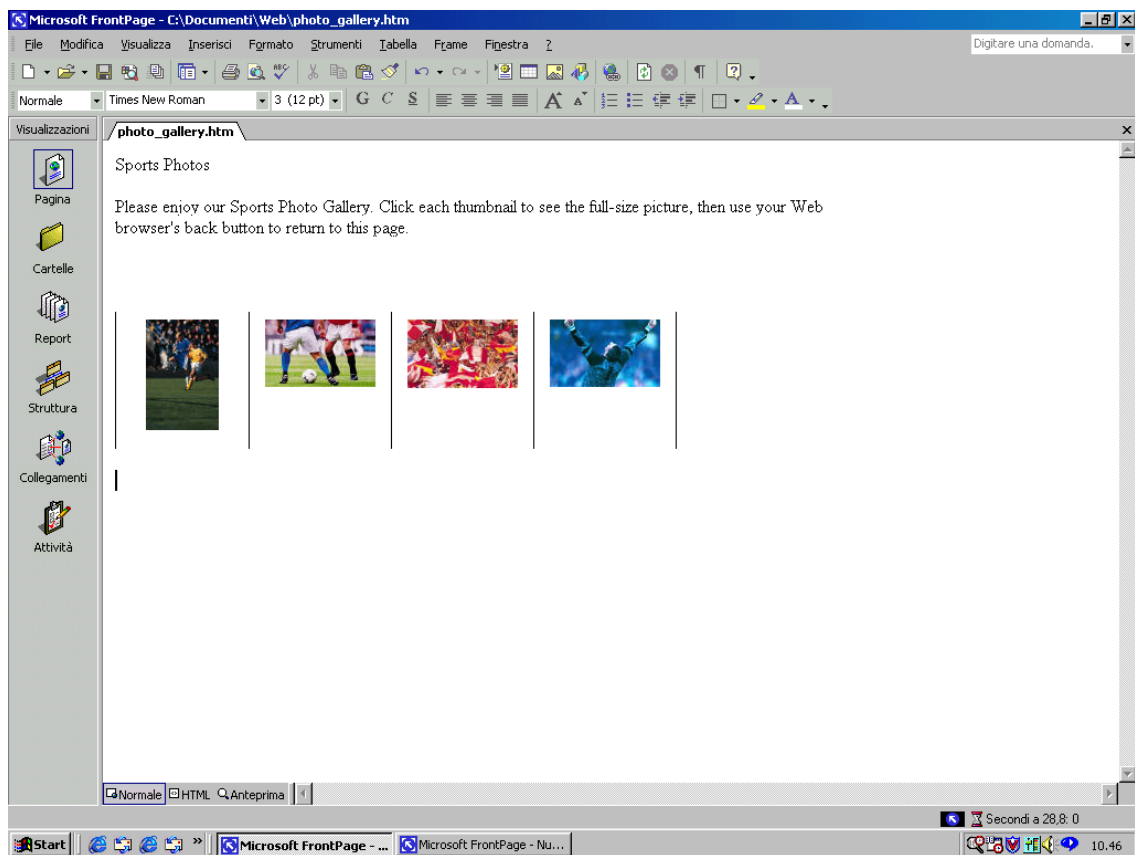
Microsoft FrontPage - C:\Documenti\Web\photo_gallery.htm

File Modifica Visualizza Inserisci Formato Strumenti Tabella Frame Finestra ?

Digitare una domanda.

Normale Times New Roman 3 (12 pt) G C S

Visualizzazioni

photo_gallery.htm

Pagina

Cartelle

Report

Struttura

Collegamenti

Attività

Sports Photos

Please enjoy our Sports Photo Gallery. Click each thumbnail to see the full-size picture, then use your Web browser's back button to return to this page.

Normale HTML Anteprima

Secondi a 28,8: 0

Start Microsoft FrontPage - ... Microsoft FrontPage - Nu... 10.46